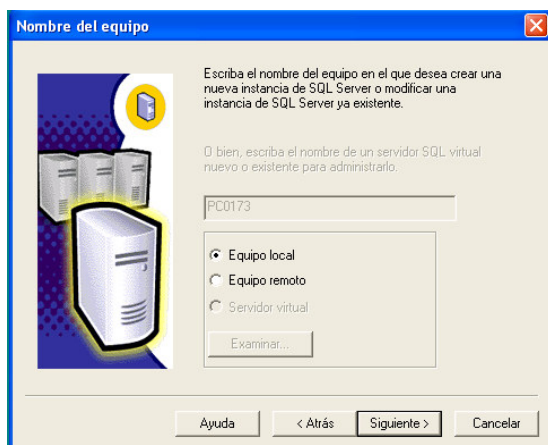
Nombre del equipo

Escriba el nombre del equipo en el que desea crear una nueva instancia de SQL Server o modificar una instancia de SQL Server ya existente.

O bien, escriba el nombre de un servidor SQL virtual nuevo o existente para administrarlo.

PC0173

Equipo local

Equipo remoto

Servidor virtual

Examinar...

Ayuda

< Atrás

Siguiente >

Cancelar